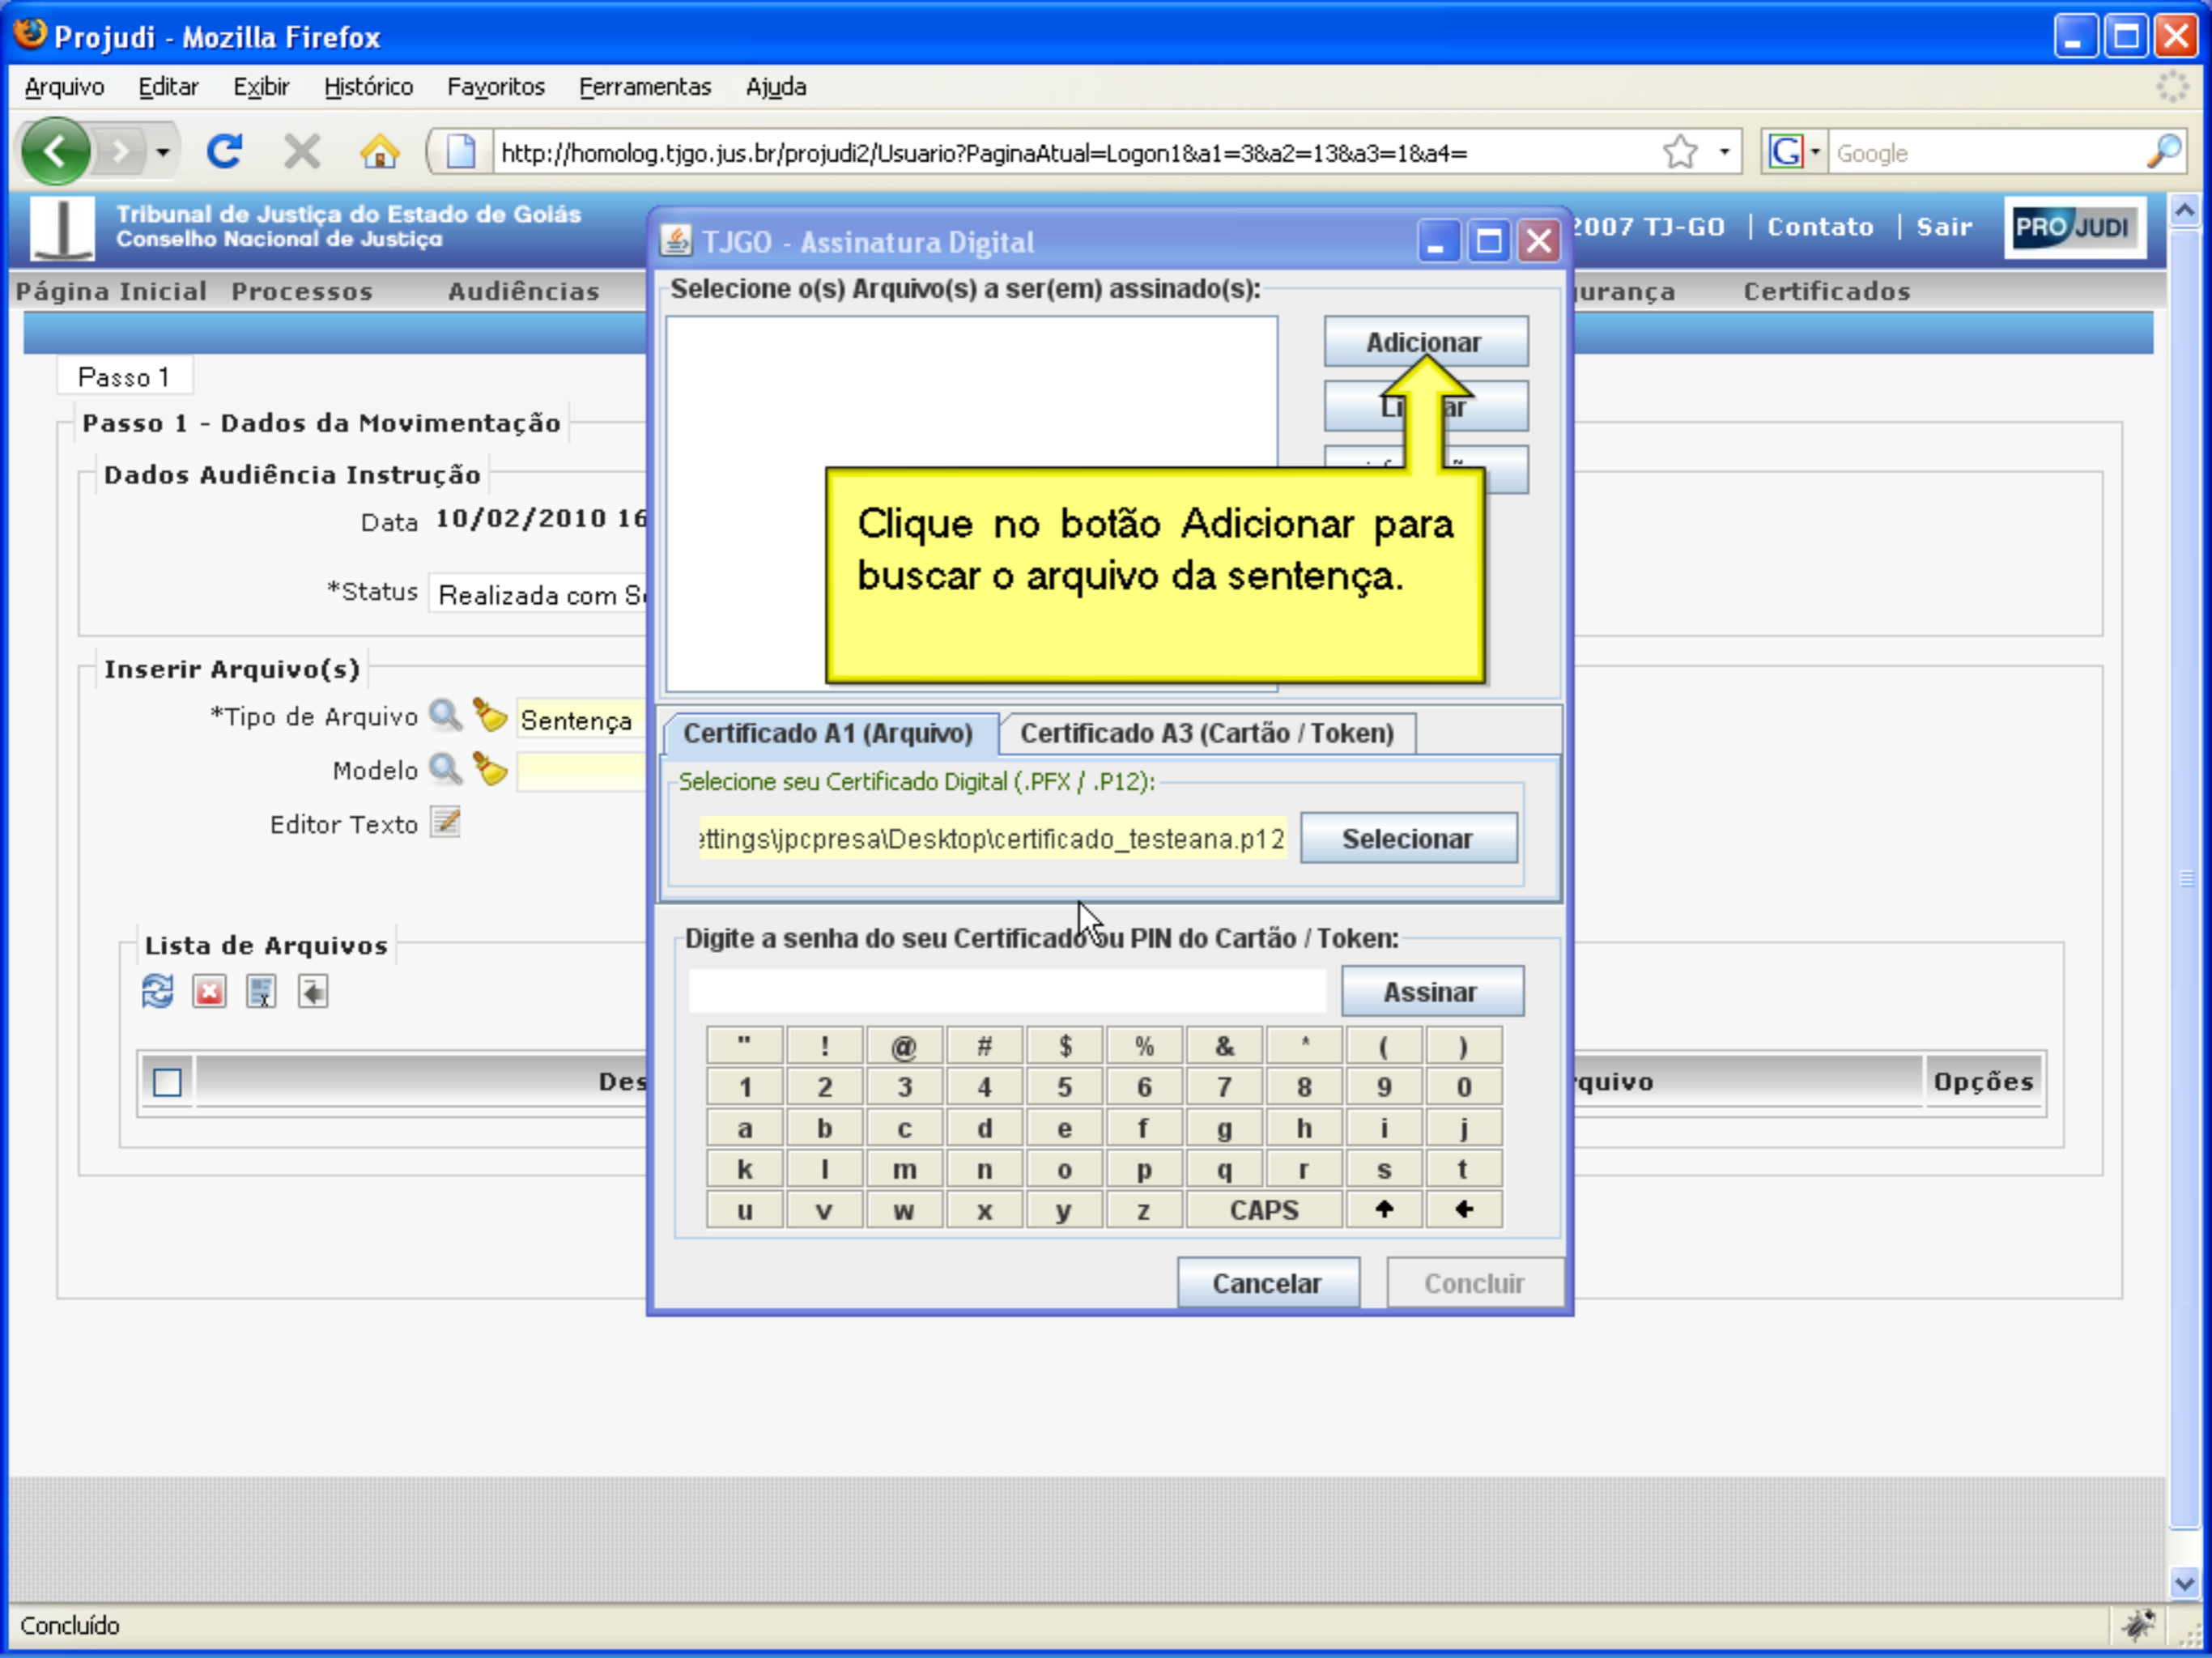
Projudi - Mozilla Firefox

Arquivo Editar Exibir Histórico Favoritos Ferramentas Ajuda

http://homolog.tjgo.jus.br/projudi2/Usuario?PaginaAtual=Logon1&a1=3&a2=13&a3=1&a4=

Google

Tribunal de Justiça do Estado de Goiás
Conselho Nacional de Justiça

2007 TJ-GO | Contato | Sair

PROJUDI

Página Inicial Processos Audiências urança Certificados

Passo 1

Passo 1 - Dados da Movimentação

Dados Audiência Instrução

Data 10/02/2010 16

*Status Realizada com S

Inserir Arquivo(s)

*Tipo de Arquivo Sentença

Modelo

Editor Texto

Lista de Arquivos

Des rquivo Opções

TJGO - Assinatura Digital

Selecione o(s) Arquivo(s) a ser(em) assinado(s):

Adicionar

Li ar

Clique no botão Adicionar para buscar o arquivo da sentença.

Certificado A1 (Arquivo) Certificado A3 (Cartão / Token)

Selecione seu Certificado Digital (.PFX / .P12):

ettings\jpcpresa\Desktop\certificado_testeana.p12

Selecionar

Digite a senha do seu Certificado ou PIN do Cartão / Token:

Assinar

| " | ! | @ | # | $ | % | & | * | ( | ) |
|---|---|---|---|---|---|---|---|---|---|
| 1 | 2 | 3 | 4 | 5 | 6 | 7 | 8 | 9 | 0 |
| a | b | c | d | e | f | g | h | i | j |
| k | l | m | n | o | p | q | r | s | t |
| u | v | w | x | y | z | CAPS | | ↑ | ← |

Cancelar Concluir

Concluído